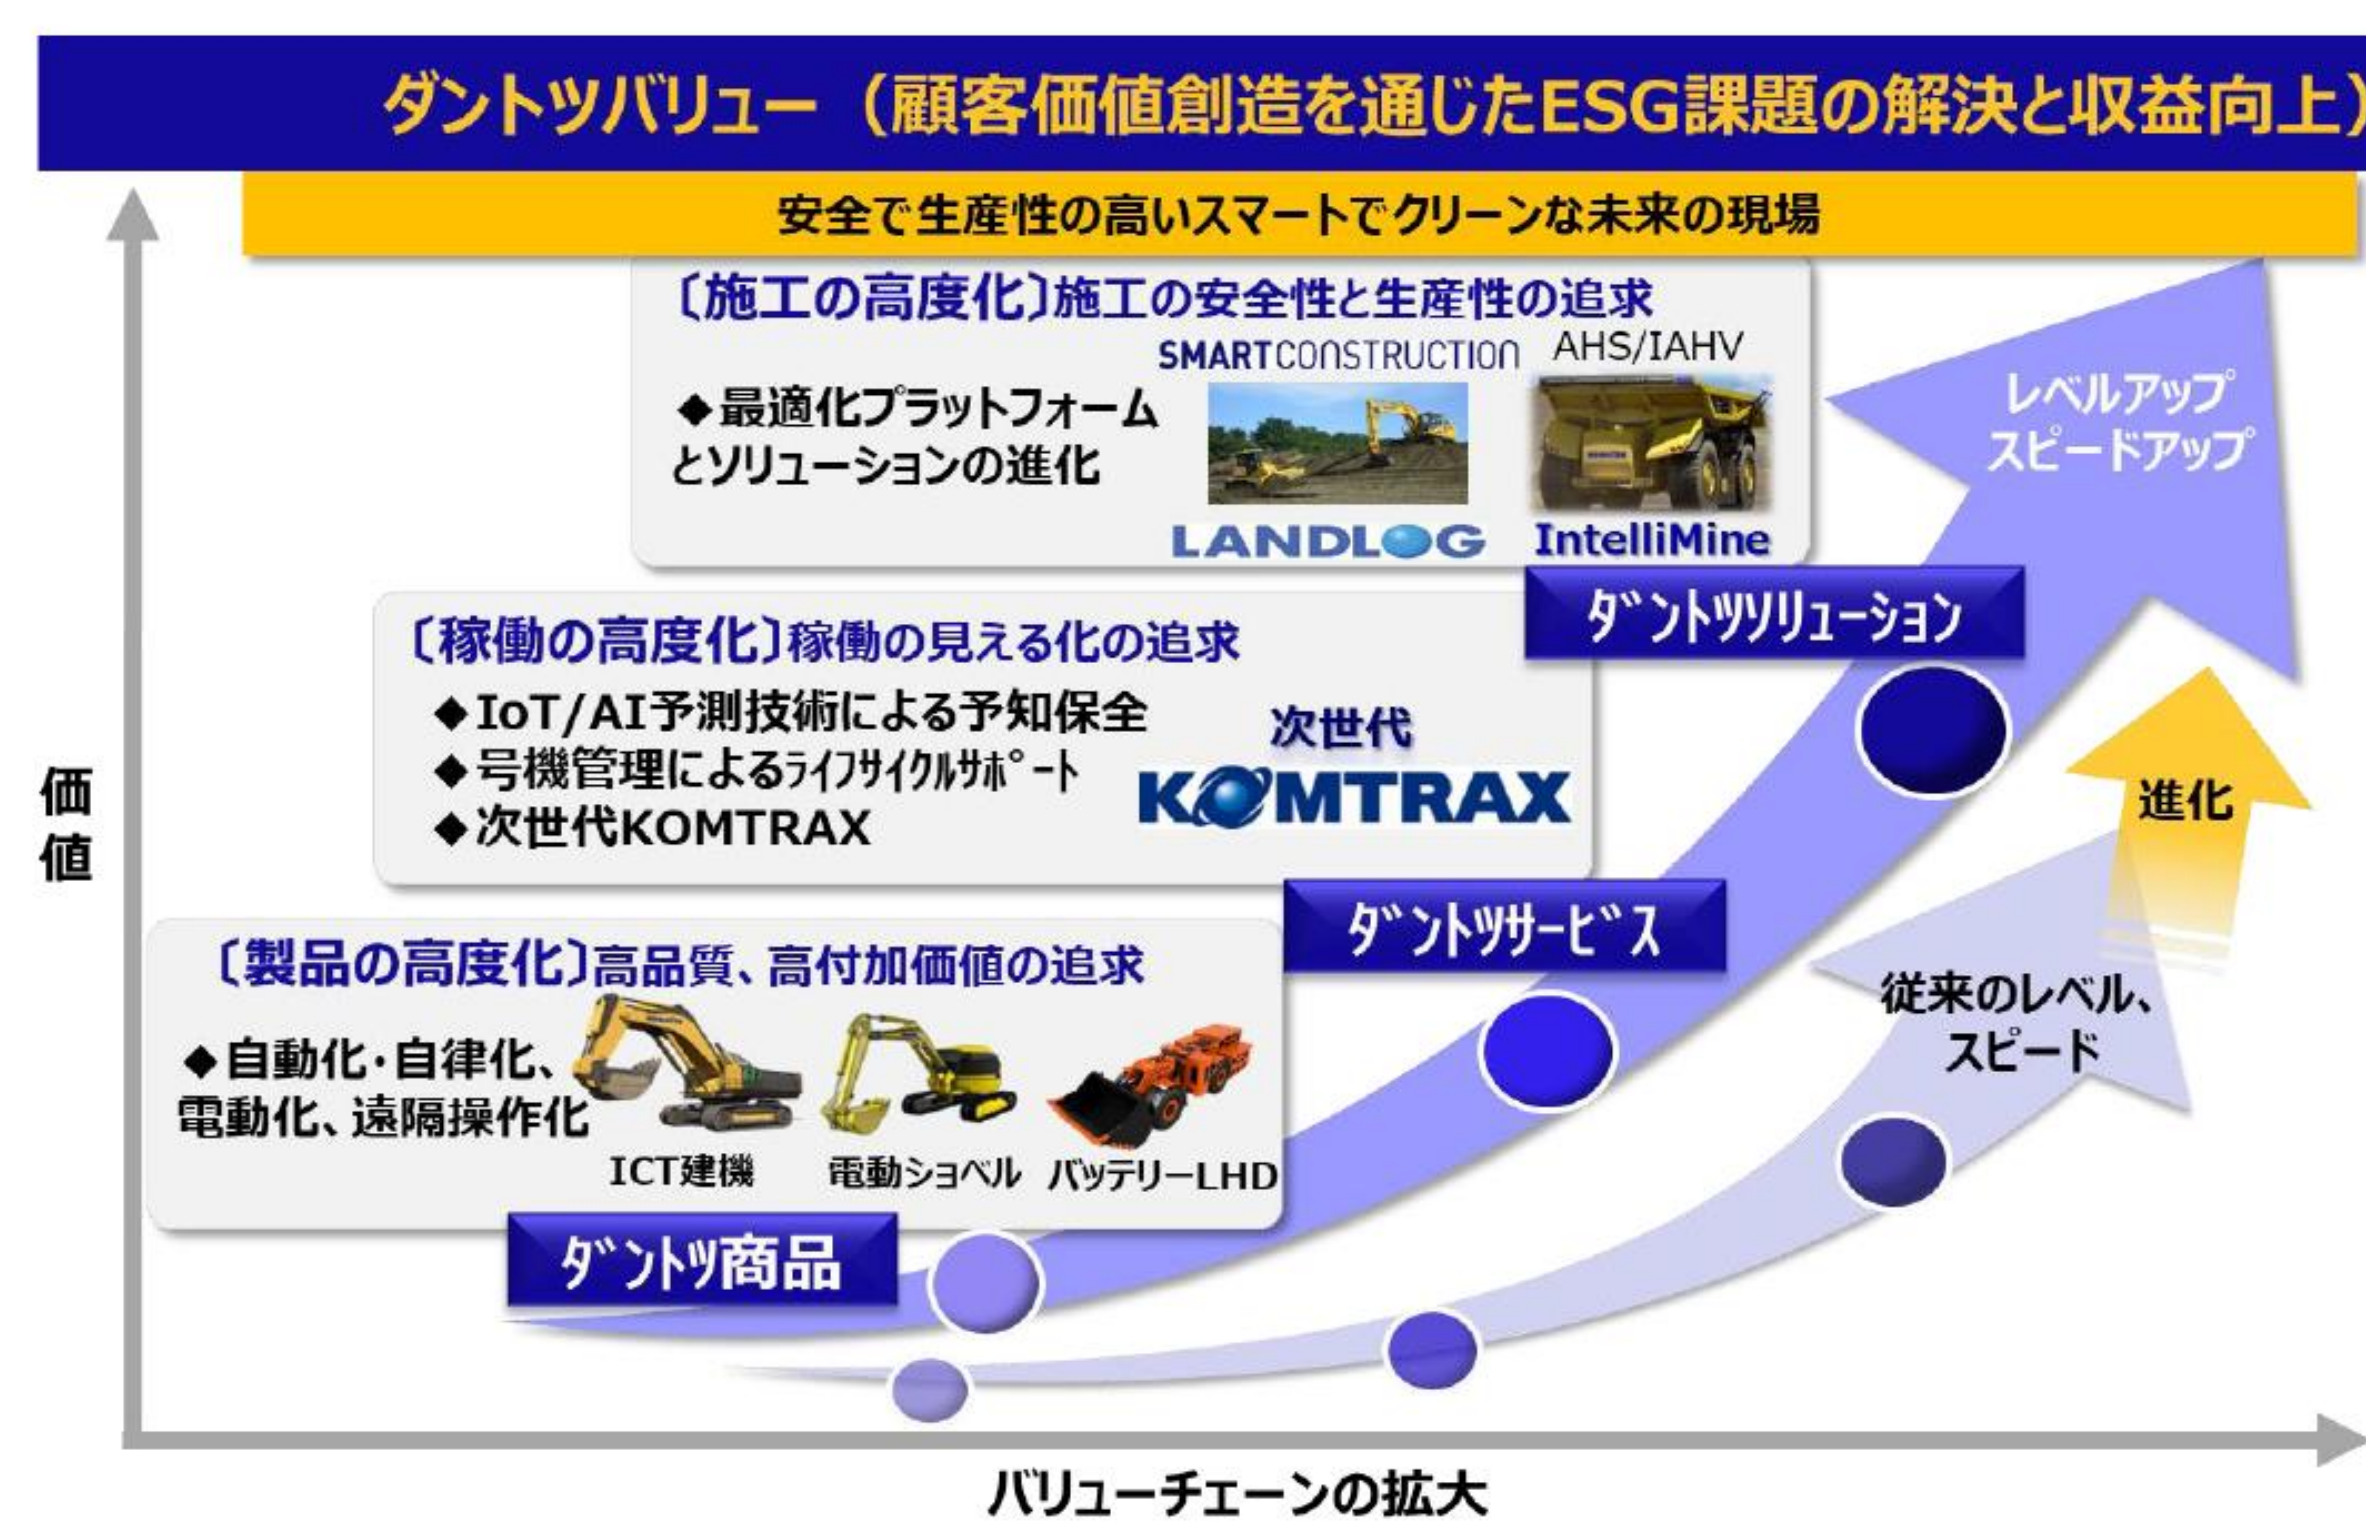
ダントツバリュー（顧客価値創造を通じたESG課題の解決と収益向上）

安全で生産性の高いスマートでクリーンな未来の現場

〔施工の高度化〕施工の安全性と生産性の追求

◆最適化プラットフォームとソリューションの進化

SMARTCONSTRUCTION

AHS/IAHV

LANDLOG

IntelliMine

レベルアップ
スピードアップ

ダントツソリューション

〔稼働の高度化〕稼働の見える化の追求

◆IoT/AI予測技術による予知保全
◆号機管理によるライフサイクルサポート
◆次世代KOMTRAX

次世代
KOMTRAX

進化

ダントツサービス

〔製品の高度化〕高品質、高付加価値の追求

◆自動化・自律化、電動化、遠隔操作化

ICT建機

電動ショベル

バッテリーLHD

従来のレベル、
スピード

ダントツ商品

価値

バリューチェーンの拡大